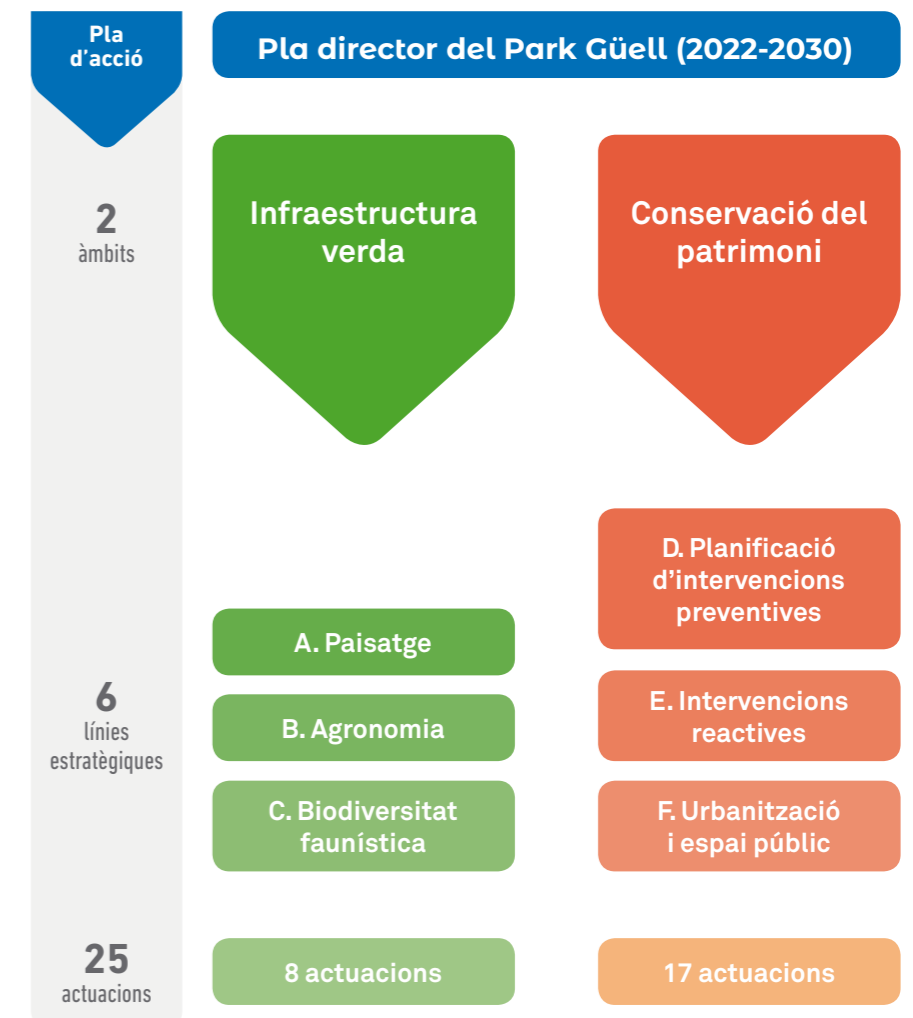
Pla d’acció

Pla director del Park Güell (2022-2030)

2
àmbits

Infraestructura verda

Conservació del patrimoni

D. Planificació d’intervencions preventives

A. Paisatge

6
línies estratègiques

E. Intervencions reactives

B. Agronomia

C. Biodiversitat faunística

F. Urbanització i espai públic

25
actuacions

8 actuacions

17 actuacions